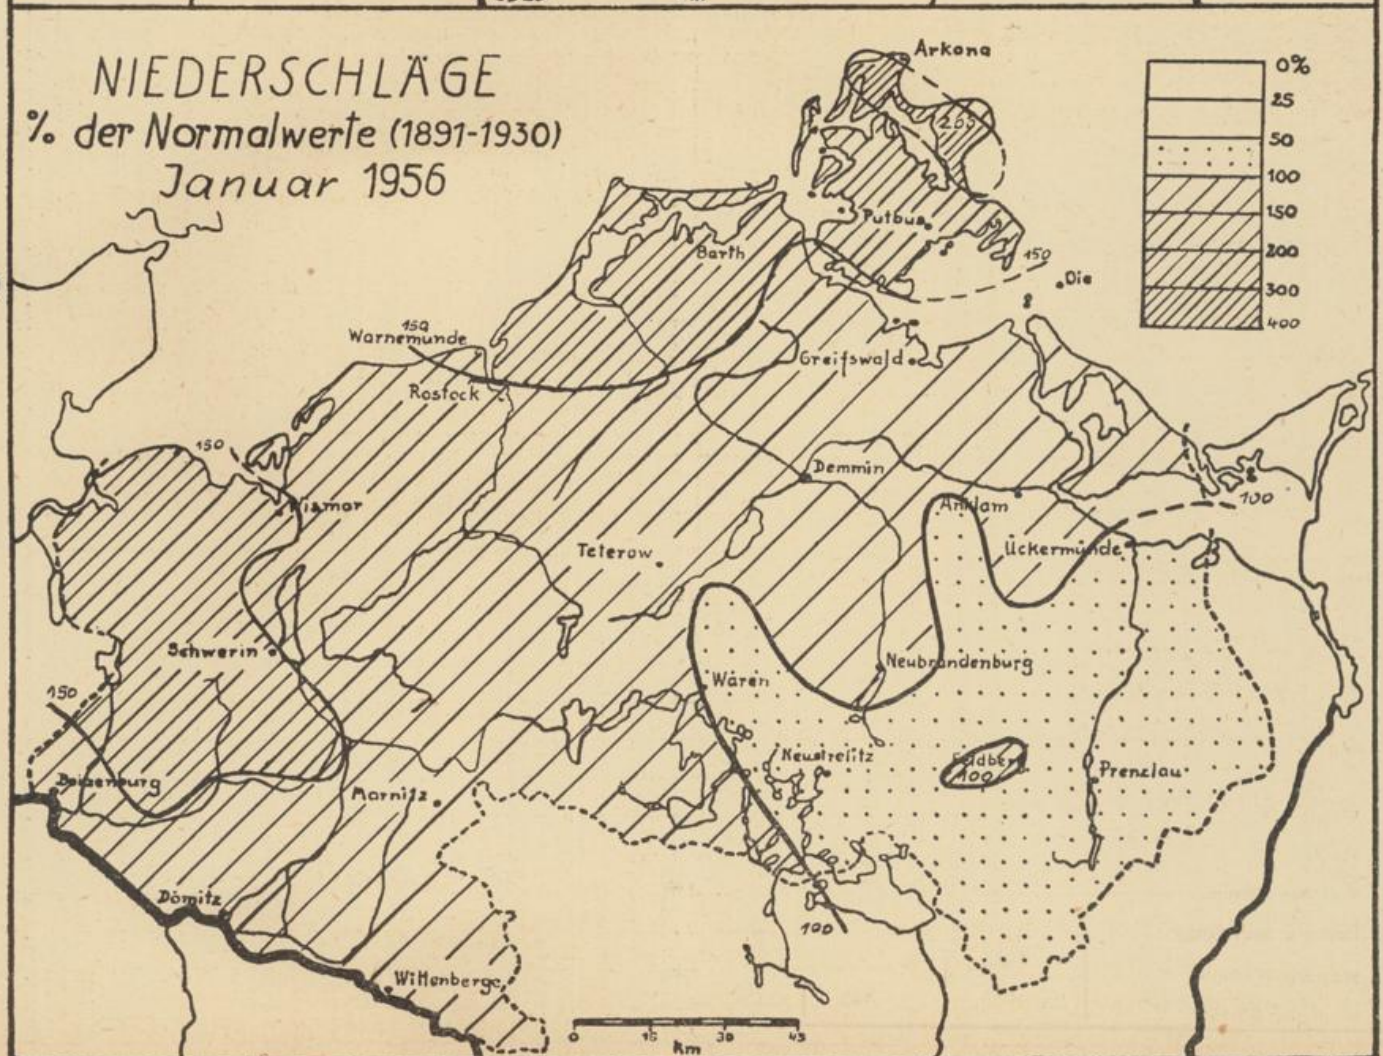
NIEDERSCHLÄGE
% der Normalwerte (1891-1930)
Januar 1956

0%
25
50
100
150
200
300
400

Arkona
200
Putbus
150
Die
Barth
150
Warnemünde
Rostock
Greifswald
Demmin
150
Wismar
Anklam
100
Ückermünde
Teterow
Schwerin
Neubrandenburg
Waren
150
Neustrelitz
Feldberg
100
Prenzlau
Boizenburg
Marnitz
Dömitz
100
Wittenberge
0
15
30
45
Km